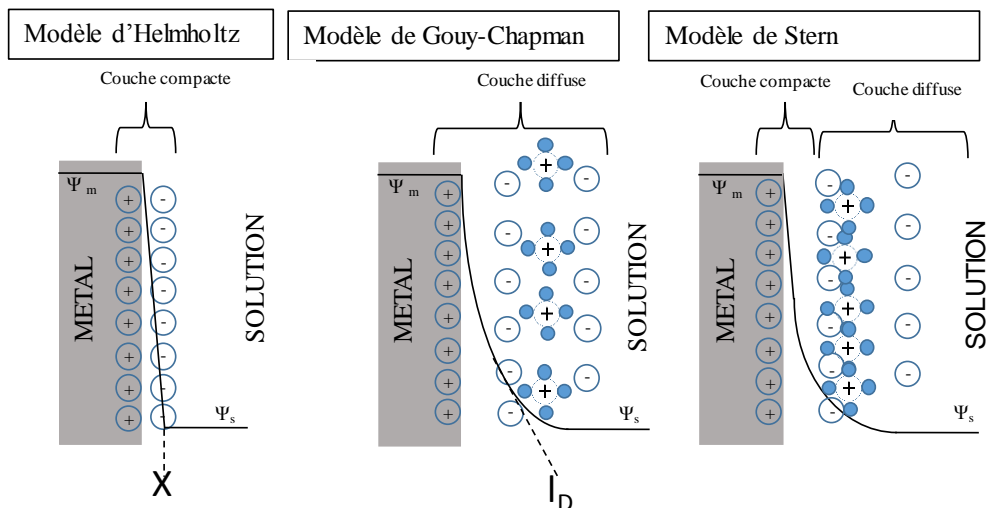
Modèle d'Helmholtz

Couche compacte

$\Psi_m$

METAL

+ + + + + + + +

- - - - - - - -

SOLUTION

$\Psi_s$

X

Modèle de Gouy-Chapman

Couche diffuse

$\Psi_m$

METAL

+ + + + + + + +

SOLUTION

$\Psi_s$

$l_D$

Modèle de Stern

Couche compacte

Couche diffuse

$\Psi_m$

METAL

+ + + + + + + +

SOLUTION

$\Psi_s$